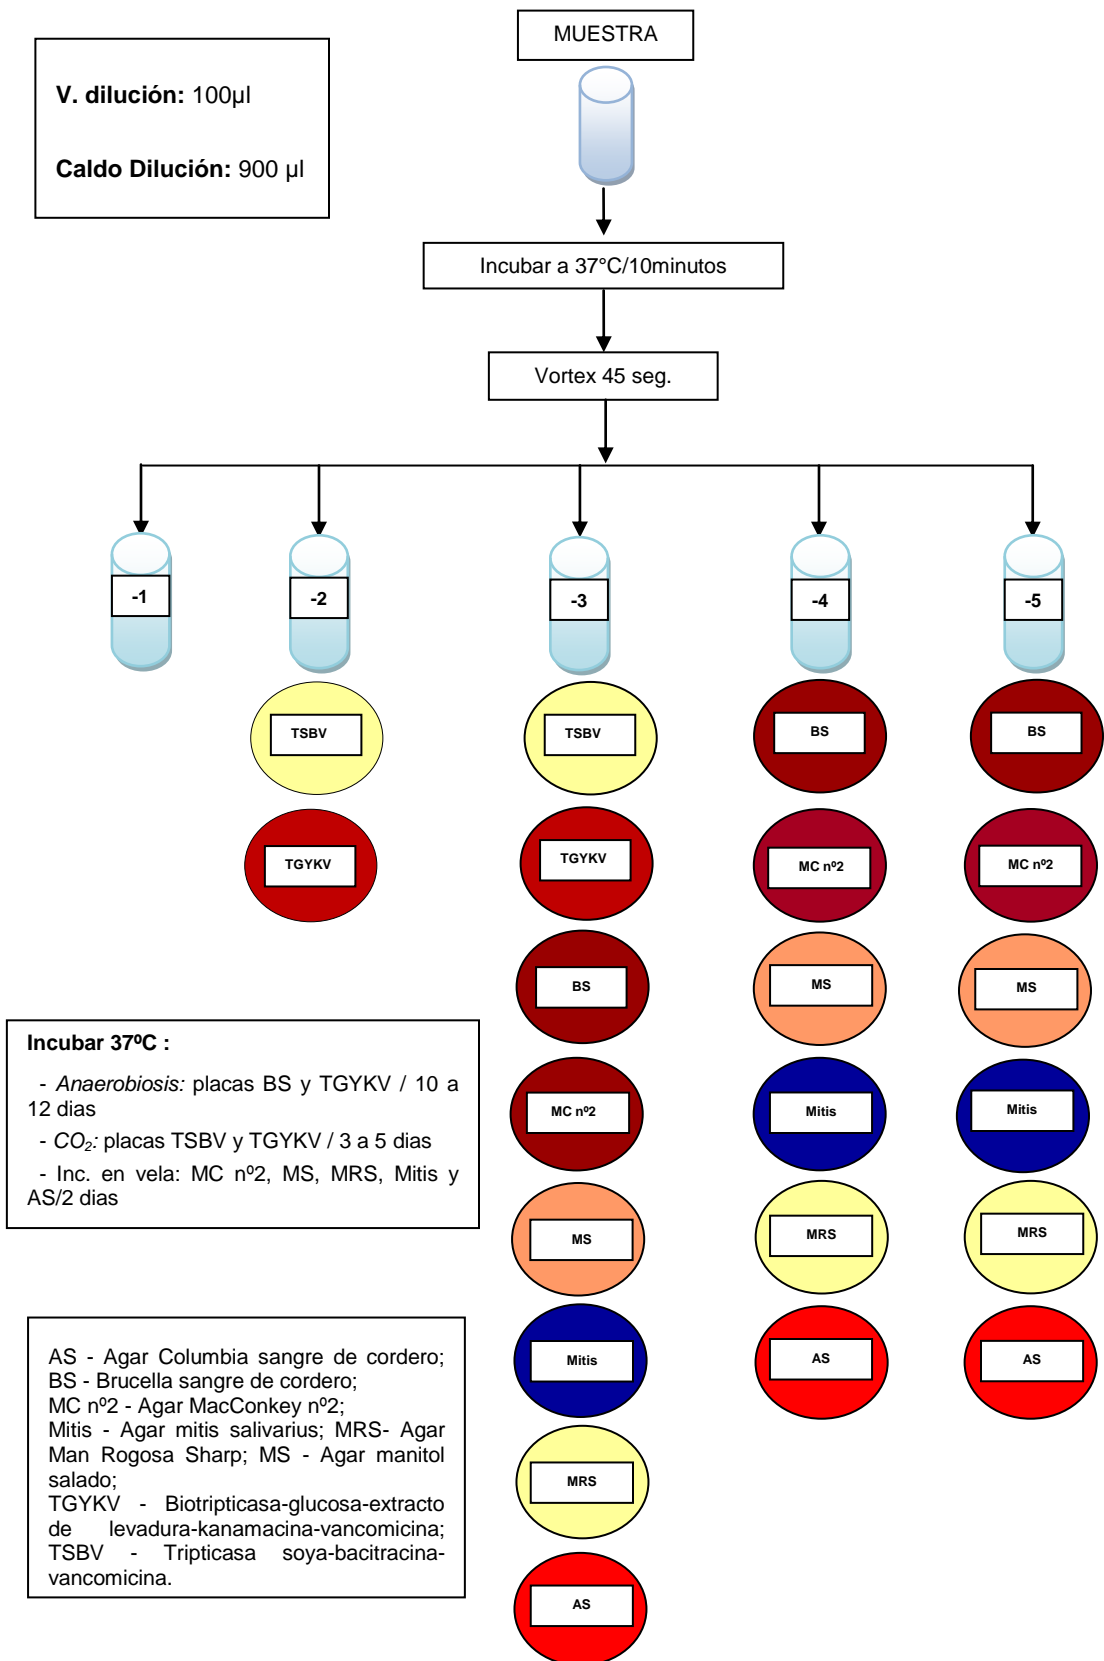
V. dilución: 100µl

Caldo Dilución: 900 µl

MUESTRA

Incubar a 37°C/10minutos

Vortex 45 seg.

-1

-2

-3

-4

-5

TSBV

TGYKV

TSBV

TGYKV

BS

MC nº2

MS

Mitis

MRS

AS

BS

MC nº2

MS

Mitis

MRS

AS

BS

MC nº2

MS

Mitis

MRS

AS

Incubar 37ºC :

- Anaerobiosis: placas BS y TGYKV / 10 a 12 dias

- $CO_2$: placas TSBV y TGYKV / 3 a 5 dias

- Inc. en vela: MC nº2, MS, MRS, Mitis y AS/2 dias

AS - Agar Columbia sangre de cordero; BS - Brucella sangre de cordero; MC nº2 - Agar MacConkey nº2; Mitis - Agar mitis salivarius; MRS- Agar Man Rogosa Sharp; MS - Agar manitol salado; TGYKV - Biotripticasa-glucosa-extracto de levadura-kanamacina-vancomicina; TSBV - Tripticasa soya-bacitracina-vancomicina.